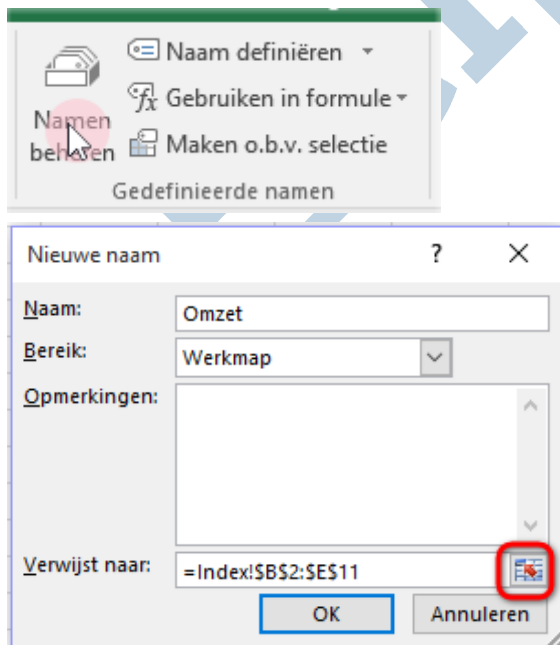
Namen beheren

Naam definiëren

Gebruiken in formule

Maken o.b.v. selectie

Gedefinieerde namen

Nieuwe naam

?

X

Naam:

Omzet

Bereik:

Werkmap

Opmerkingen:

Verwijst naar:

=Index!$B$2:$E$11

OK

Annuleren